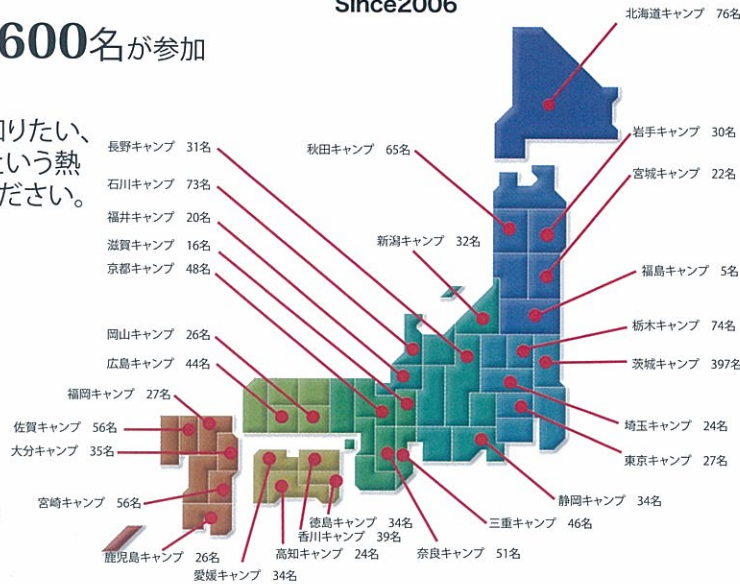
Since2006

600名が参加

知りたい、
という熱
ださい。

北海道キャンプ 76名
岩手キャンプ 30名
宮城キャンプ 22名
秋田キャンプ 65名
長野キャンプ 31名
石川キャンプ 73名
福井キャンプ 20名
滋賀キャンプ 16名
京都キャンプ 48名
新潟キャンプ 32名
福島キャンプ 5名
栃木キャンプ 74名
茨城キャンプ 397名
岡山キャンプ 26名
広島キャンプ 44名
福岡キャンプ 27名
佐賀キャンプ 56名
大分キャンプ 35名
宮崎キャンプ 56名
鹿児島キャンプ 26名
愛媛キャンプ 34名
高知キャンプ 24名
香川キャンプ 39名
徳島キャンプ 34名
奈良キャンプ 51名
三重キャンプ 46名
静岡キャンプ 34名
東京キャンプ 27名
埼玉キャンプ 24名